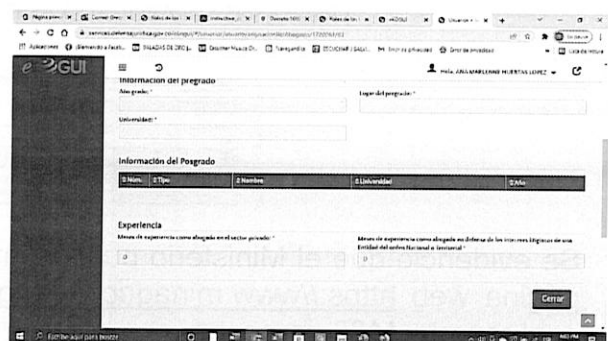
Página princ | Correo: Direc | Roles de los | Instructivo | Decreto 166 | Roles de los | eKOGUI | Usuarios

Aplicaciones | Bienvenido a Facebook | ENLACES DE DIRECI... | Escritorio Virtual | Navegantes | ESCUCHAR | Lista de lectura

e-KOGUI

Hola: ANA MARLENNE HUERTAS LOPEZ

Información del pregrado

Año grado: *

Lugar del pregrado: *

Universidad: *

Información del Posgrado

| N Núm. | Tipo | Nombre | Universidad | Año |
|---|---|---|---|---|

Experiencia

Meses de experiencia como abogado en el sector privado: *

0

Meses de experiencia como abogado en defensa de los intereses litigiosos de una Entidad del orden Nacional o territorial: *

0

Cerrar

Escribe aquí para buscar